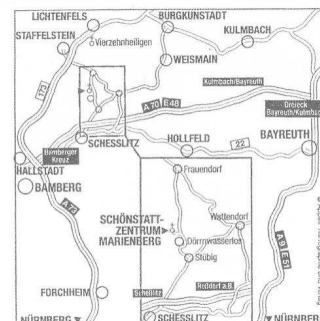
LICHTENFELS
BURGKUNSTADT
STAFFELSTEIN
Vierzehnheiligen
KULMBACH
WEISMAIN
Kulmbach/Bayreuth
173
A 70 E48
Dreieck Bayreuth/Kulmbach
SCHESSLITZ
HOLLFELD
22
BAYREUTH
Bamberger Kreuz
HALLSTADT
BAMBERG
A 73
Frauendorf
SCHÖNSTATT-ZENTRUM MARIENBERG
Wattendorf
Dörrnwasserlos
Stübig
A 9 E 51
FORCHHEIM
Scheßlitz
Roßdorf a.B.
NÜRNBERG
SCHESSLITZ
NÜRNBERG
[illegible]